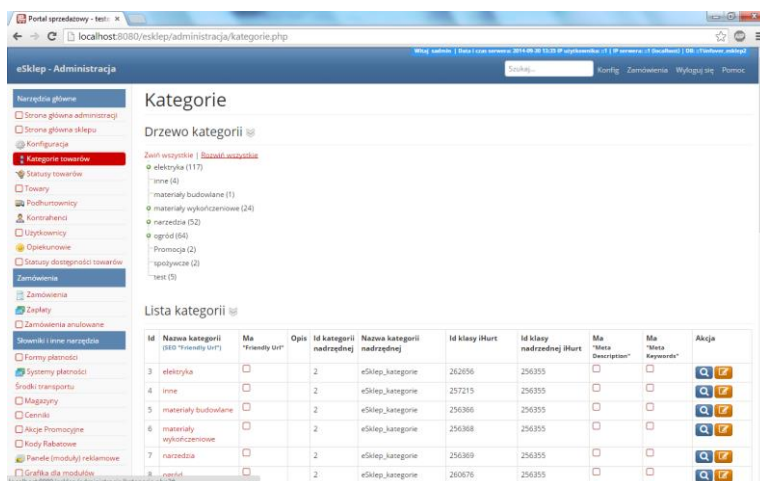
Portal sprzedażowy - testo ×

localhost:8080/esklep/administracja/kategorie.php

Witaj: sadmin | Data i czas serwera: 2014-09-30 13:25 IP użytkownika: ::1 | IP serwera: ::1 (localhost) | OS: ::1 Windows_esklep2

eSklep - Administracja

Szukaj...

Konfig Zamówienia Wyloguj się Pomoc

Narzędzia główne
Strona główna administracji
Strona główna sklepu
Konfiguracja
Kategorie towarów
Statusy towarów
Towary
Podhurtownicy
Kontrahenci
Użytkownicy
Opiekunowie
Statusy dostępności towarów
Zamówienia
Zamówienia
Zapłaty
Zamówienia anulowane
Słowniki i inne narzędzia
Formy płatności
Systemy płatności
Środki transportu
Magazyny
Cenniki
Akcje Promocyjne
Kody Rabatowe
Panele (moduły) reklamowe
Grafika dla modułów

Kategorie

Drzewo kategorii

Zwiń wszystkie | Rozwiń wszystkie
elektryka (117)
inne (4)
materiały budowlane (1)
materiały wykończeniowe (24)
narzedzia (52)
ogród (64)
Promocja (2)
spożywcze (2)
test (5)

Lista kategorii

| Id | Nazwa kategorii (SEO "Friendly Url") | Ma "Friendly Url" | Opis | Id kategorii nadrzędnej | Nazwa kategorii nadrzędnej | Id klasy iHurt | Id klasy nadrzędnej iHurt | Ma "Meta Description" | Ma "Meta Keywords" | Akcja |
|---|---|---|---|---|---|---|---|---|---|---|
| 3 | elektryka | | | 2 | eSklep_kategorie | 262656 | 256355 | | | |
| 4 | inne | | | 2 | eSklep_kategorie | 257215 | 256355 | | | |
| 5 | materiały budowlane | | | 2 | eSklep_kategorie | 256366 | 256355 | | | |
| 6 | materiały wykończeniowe | | | 2 | eSklep_kategorie | 256368 | 256355 | | | |
| 7 | narzedzia | | | 2 | eSklep_kategorie | 256369 | 256355 | | | |
| 8 | ogród | | | 2 | eSklep_kategorie | 260676 | 256355 | | | |